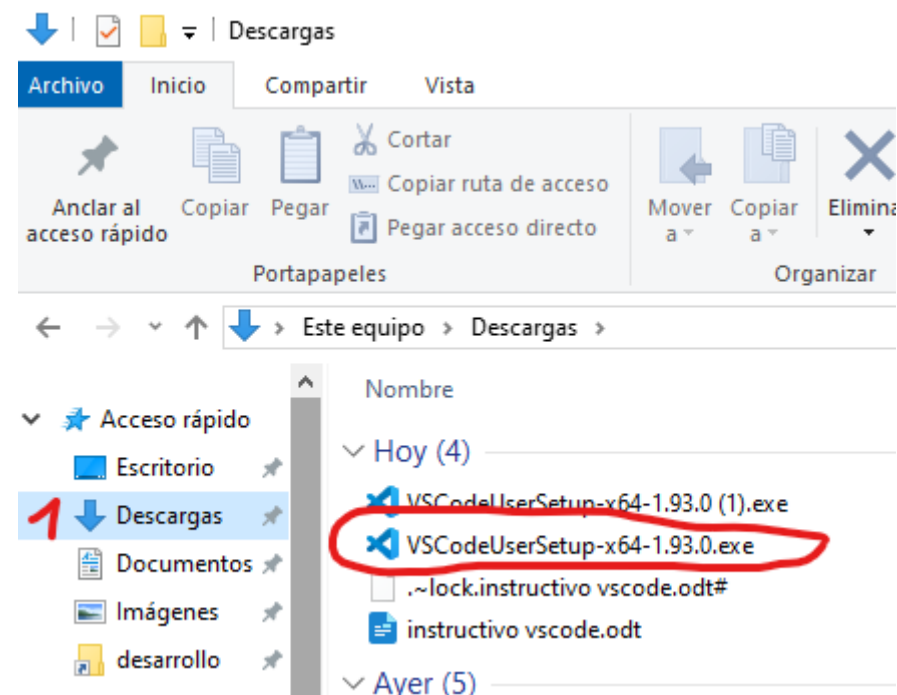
Descargas

Archivo Inicio Compartir Vista

Anclar al acceso rápido
Copiar
Pegar
Cortar
Copiar ruta de acceso
Pegar acceso directo
Portapapeles

Mover a
Copiar a
Elimina
Organizar

Este equipo > Descargas >

Acceso rápido
Escritorio
1 Descargas
Documentos
Imágenes
desarrollo

Nombre

Hoy (4)
VSCodeUserSetup-x64-1.93.0 (1).exe
VSCodeUserSetup-x64-1.93.0.exe
.~lock.instructivo vscode.odt#
instructivo vscode.odt

Ayer (5)